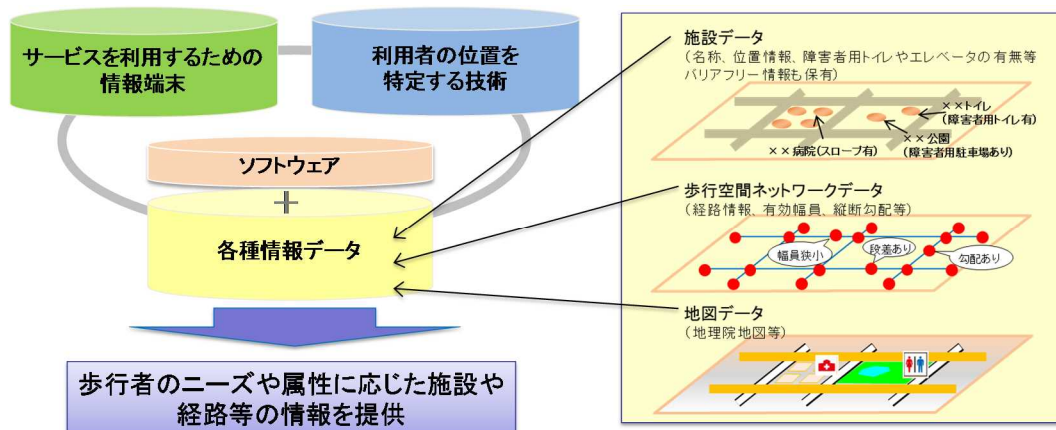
サービスを利用するための情報端末

利用者の位置を特定する技術

ソフトウェア

＋

各種情報データ

歩行者のニーズや属性に応じた施設や経路等の情報を提供

施設データ
（名称、位置情報、障害者用トイレやエレベータの有無等バリアフリー情報も保有）

××トイレ
（障害者用トイレ有）

××公園
（障害者用駐車場あり）

××病院（スロープ有）

歩行空間ネットワークデータ
（経路情報、有効幅員、縦断勾配等）

幅員狭小

段差あり

勾配あり

地図データ
（地理院地図等）